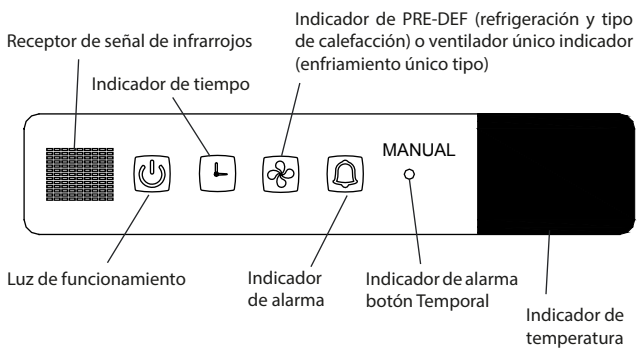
Indicador de PRE-DEF (refrigeración y tipo de calefacción) o ventilador único indicador (enfriamiento único tipo)

Receptor de señal de infrarrojos

Indicador de tiempo

MANUAL

Luz de funcionamiento

Indicador de alarma

Indicador de alarma botón Temporal

Indicador de temperatura